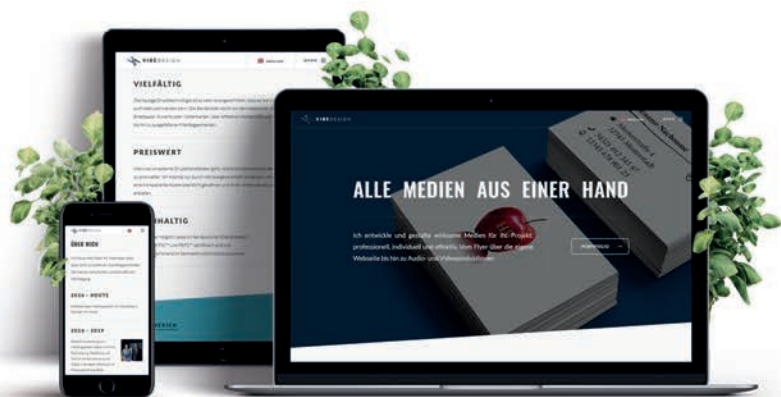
VIBEDESIGN

VIELFÄLTIG

PREISWERT

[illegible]HALTIG

VIBEDESIGN

ALLE MEDIEN AUS EINER HAND

Ich entwickle und gestalte wirksame Medien für Ihr Projekt: professionell, individuell und effektiv. Vom Flyer über die eigene Webseite bis hin zu Audio- und Videoproduktionen.

PORTFOLIO →

VIBEDESIGN

ÜBER MICH

2016 – HEUTE

2016 – 2019